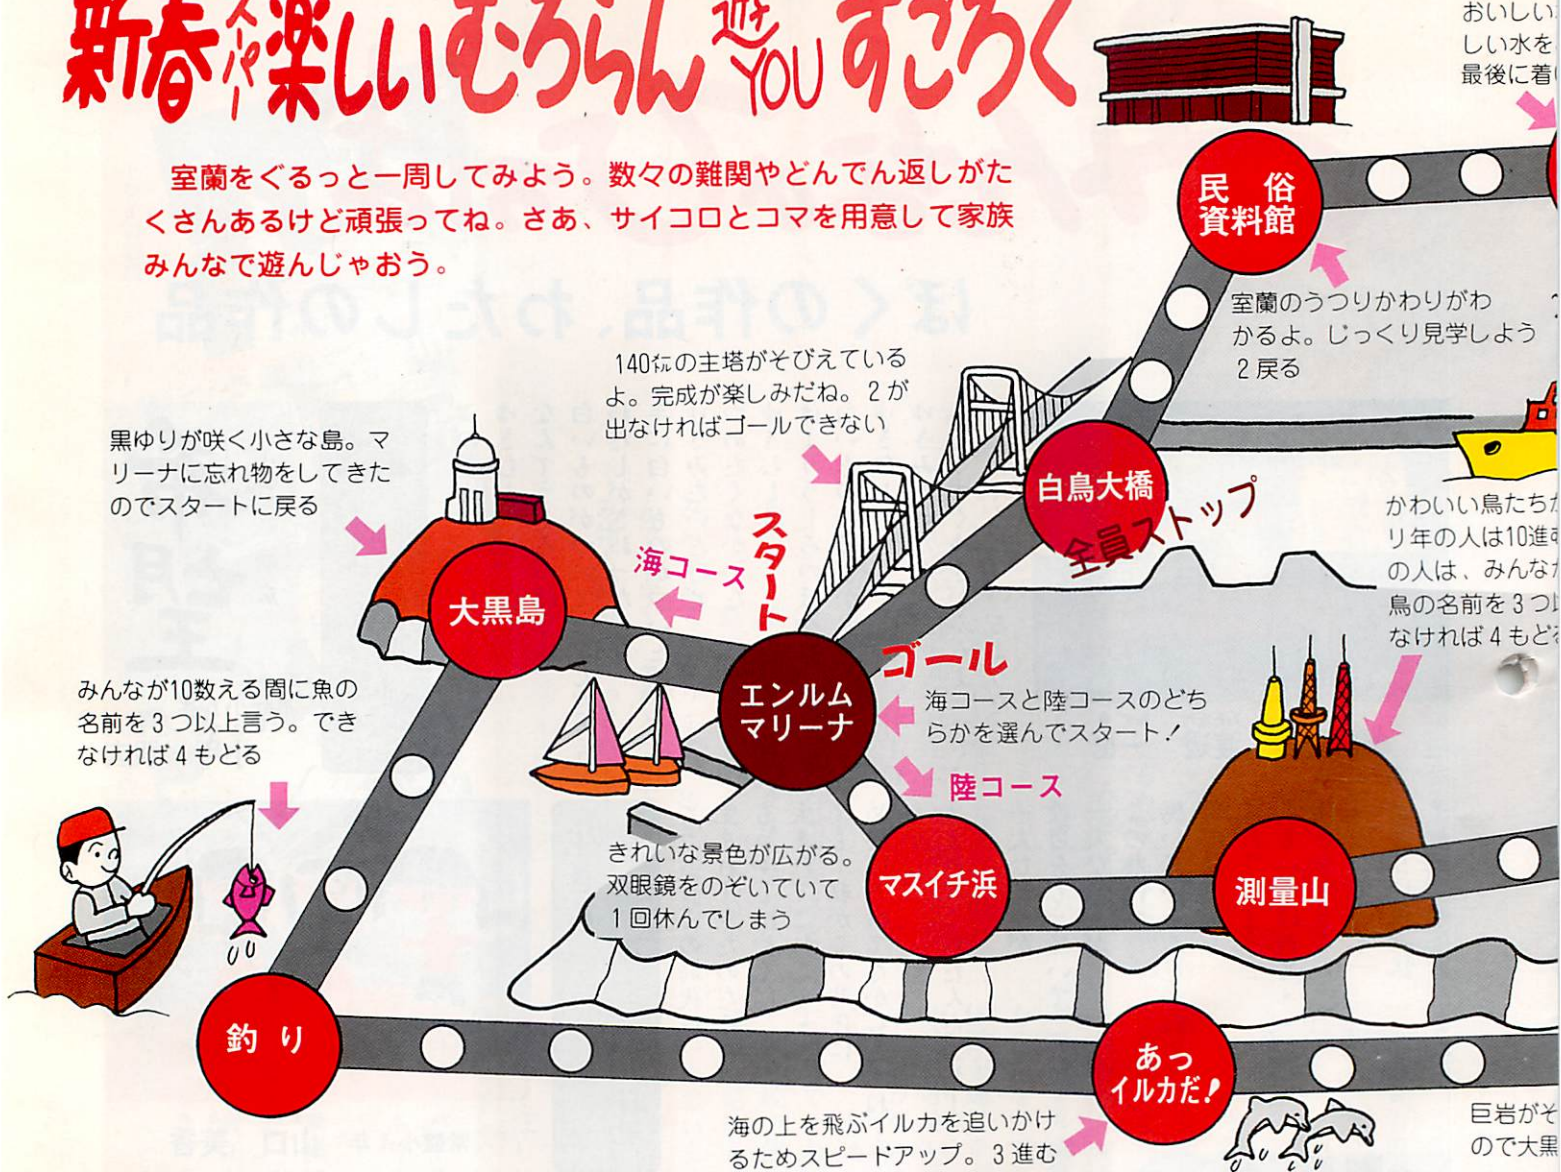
新春スーパー楽しいむろらん遊YOUすごろく

室蘭をぐるっと一周してみよう。数々の難関やどんでん返しがたくさんあるけど頑張ってね。さあ、サイコロとコマを用意して家族みんなで遊んじゃおう。

おいしい
しい水を
最後に着

民　俗
資料館

室蘭のうつりかわりがわかるよ。じっくり見学しよう
2戻る

140㍍の主塔がそびえているよ。完成が楽しみだね。2が出なければゴールできない

黒ゆりが咲く小さな島。マリーナに忘れ物をしてきたのでスタートに戻る

白鳥大橋
全員ストップ

かわいい鳥たち
リ年の人は10進
の人は、みんな
鳥の名前を3つ
なければ4もど

海コース
スタート
大黒島

エンルム
マリーナ
ゴール

海コースと陸コースのどちらかを選んでスタート！

陸コース

みんなが10数える間に魚の名前を3つ以上言う。できなければ4もどる

きれいな景色が広がる。双眼鏡をのぞいていて1回休んでしまう

マスイチ浜
測量山

釣り

あっ
イルカだ！

海の上を飛ぶイルカを追いかけるためスピードアップ。3進む

巨岩がそ
ので大黒